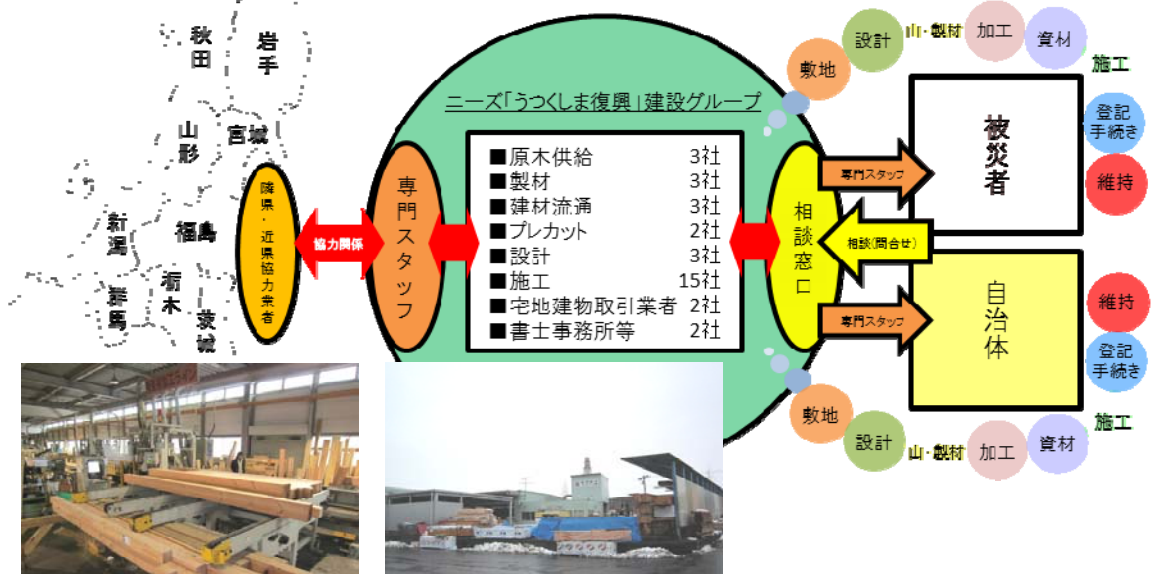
秋田
岩手
山形
宮城
新潟
福島
群馬
栃木
茨城

隣県・近県協力業者

協力関係

専門スタッフ

ニーズ「うつくしま復興」建設グループ

■原木供給 3社
■製材 3社
■建材流涌 3社
■プレカット 2社
■設計 3社
■施工 15社
■宅地建物取引業者 2社
■書士事務所等 2社

相談窓口

専門スタッフ
相談(問合せ)
専門スタッフ

敷地
設計
山・製材
加工
資材
施工

被災者

登記手続き
維持

自治体

維持
登記手続き

敷地
設計
山・製材
加工
資材
施工